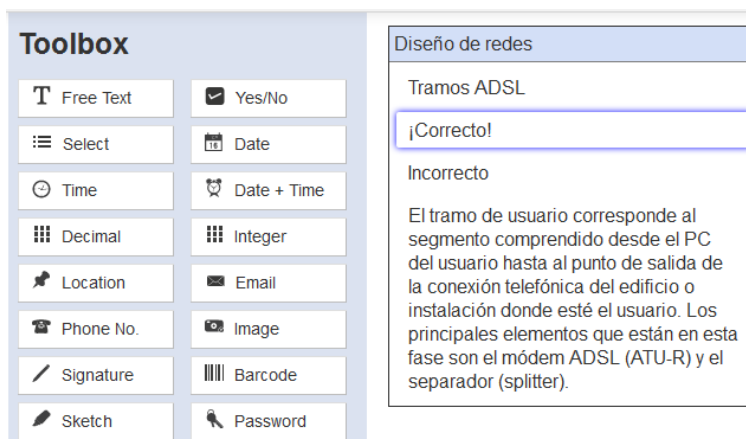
Toolbox

T Free Text
Yes/No
Select
Date
Time
Date + Time
Decimal
Integer
Location
Email
Phone No.
Image
Signature
Barcode
Sketch
Password

Diseño de redes

Tramos ADSL

¡Correcto!

Incorrecto

El tramo de usuario corresponde al segmento comprendido desde el PC del usuario hasta al punto de salida de la conexión telefónica del edificio o instalación donde esté el usuario. Los principales elementos que están en esta fase son el módem ADSL (ATU-R) y el separador (splitter).